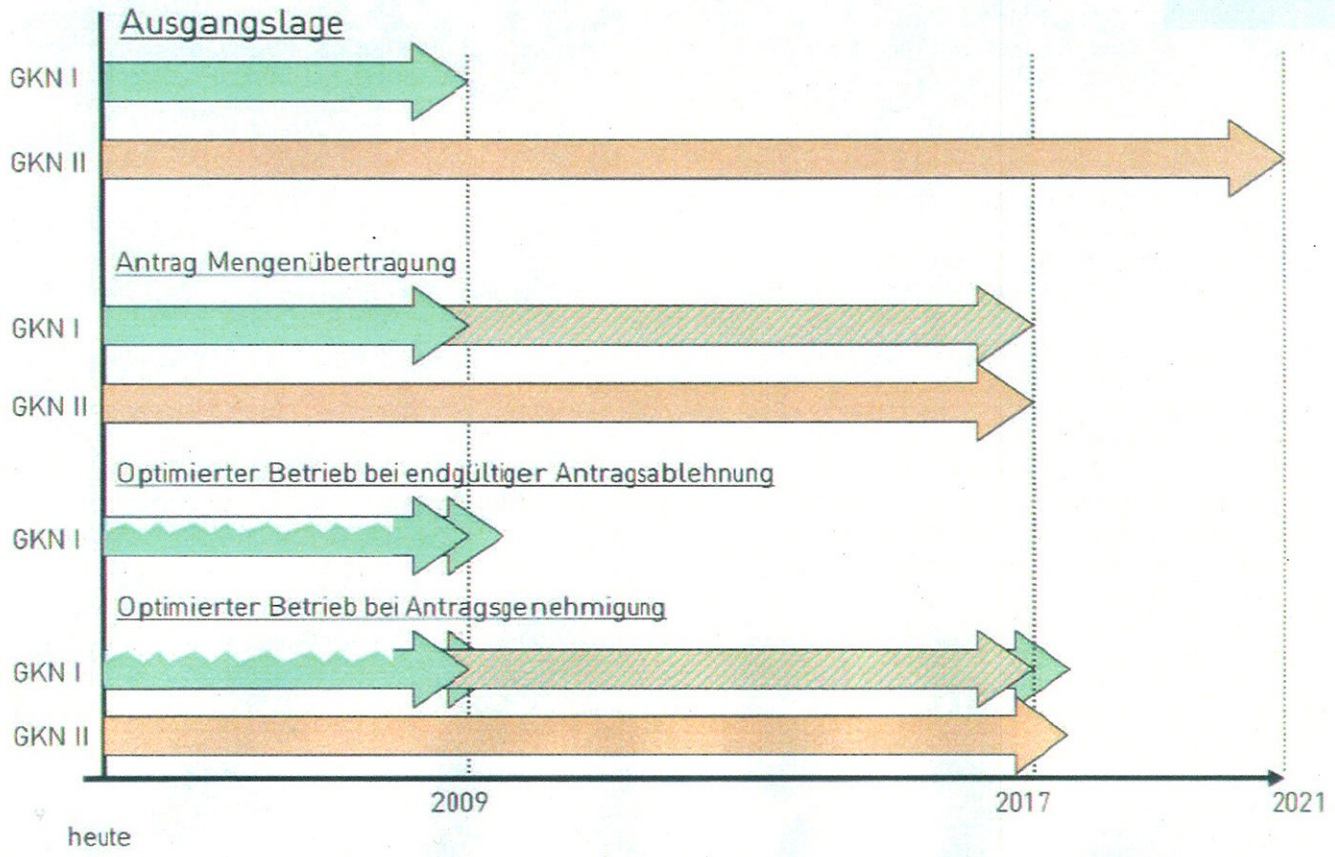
Ausgangslage

GKN I

GKN II

Antrag Mengenübertragung

GKN I

GKN II

Optimierter Betrieb bei endgültiger Antragsablehnung

GKN I

Optimierter Betrieb bei Antragsgenehmigung

GKN I

GKN II

heute

2009

2017

2021